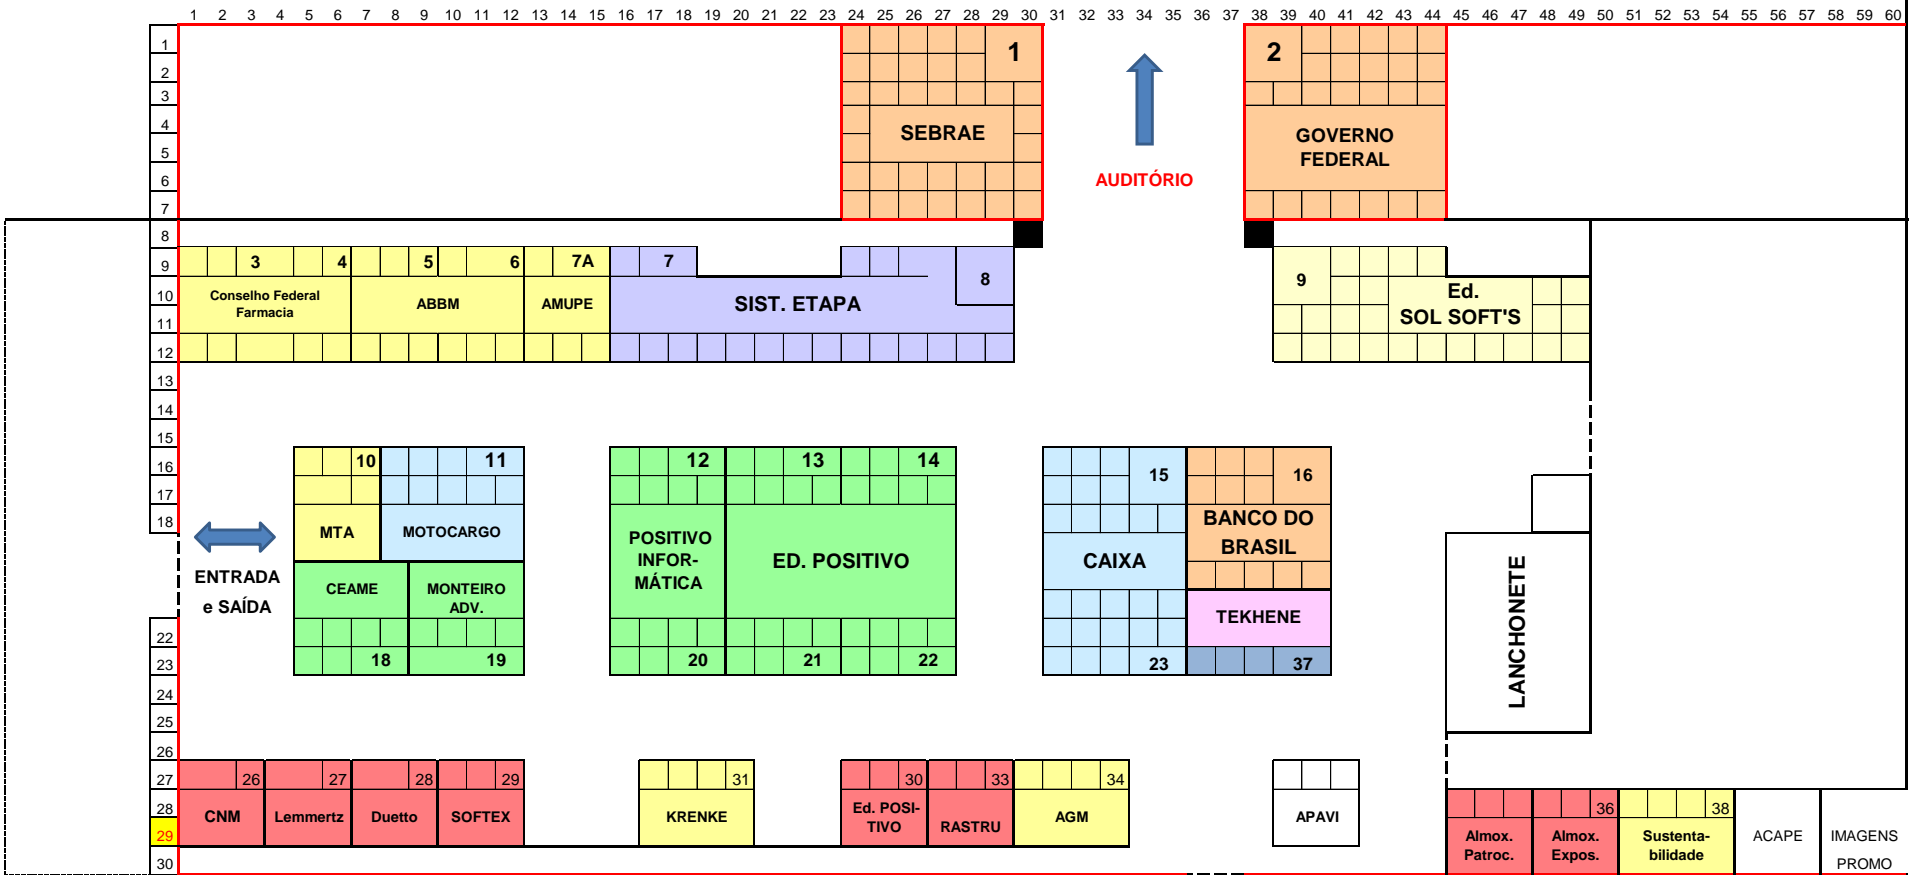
1 2 3 4 5 6 7 8 9 10 11 12 13 14 15 16 17 18 19 20 21 22 23 24 25 26 27 28 29 30 31 32 33 34 35 36 37 38 39 40 41 42 43 44 45 46 47 48 49 50 51 52 53 54 55 56 57 58 59 60

1
2
3
4
5
6
7
8
9
10
11
12
13
14
15
16
17
18

1
SEBRAE

AUDITÓRIO

2
GOVERNO FEDERAL

3 4 5 6 7A 7
Conselho Federal Farmacia
ABBM
AMUPE
SIST. ETAPA
8

9
Ed. SOL SOFT'S

10 11
MTA
MOTOCARGO
CEAME
MONTEIRO ADV.
18 19

12 13 14
POSITIVO INFOR-MÁTICA
ED. POSITIVO
20 21 22

15 16
BANCO DO BRASIL
CAIXA
TEKHENE
23 37

ENTRADA e SAÍDA

LANCHONETE

22
23
24
25
26
27
28
29
30

26 27 28 29
CNM
Lemmertz
Duetto
SOFTEX

31
KRENKE

30 33 34
Ed. POSI-TIVO
RASTRU
AGM

APAVI

36 38
Almox. Patroc.
Almox. Expos.
Sustenta-bilidade
ACAPE
IMAGENS PROMO